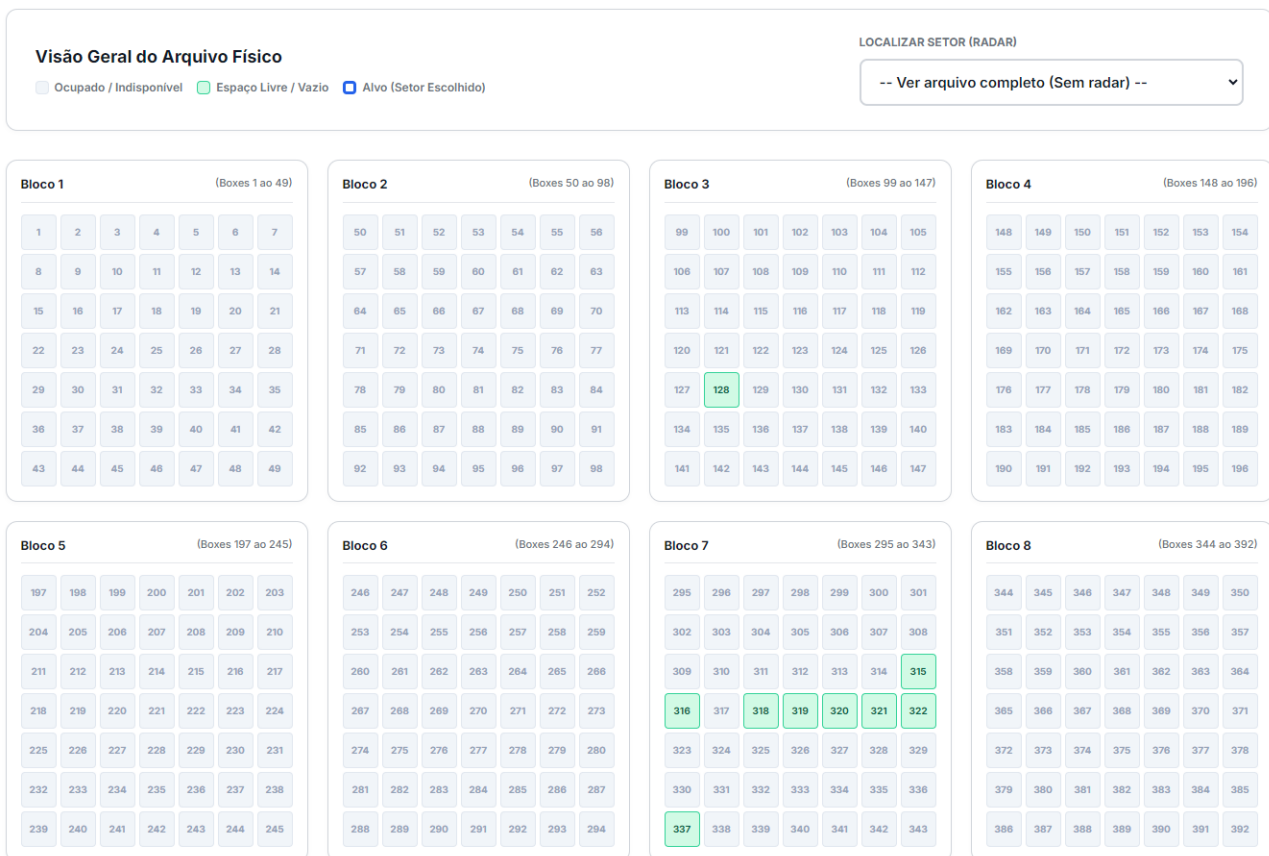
Visão Geral do Arquivo Físico

Ocupado / Indisponível   Espaço Livre / Vazio   Alvo (Setor Escolhido)

LOCALIZAR SETOR (RADAR)

-- Ver arquivo completo (Sem radar) --

Bloco 1 (Boxes 1 ao 49)

| 1 | 2 | 3 | 4 | 5 | 6 | 7 |
|---|---|---|---|---|---|---|
| 8 | 9 | 10 | 11 | 12 | 13 | 14 |
| 15 | 16 | 17 | 18 | 19 | 20 | 21 |
| 22 | 23 | 24 | 25 | 26 | 27 | 28 |
| 29 | 30 | 31 | 32 | 33 | 34 | 35 |
| 36 | 37 | 38 | 39 | 40 | 41 | 42 |
| 43 | 44 | 45 | 46 | 47 | 48 | 49 |

Bloco 2 (Boxes 50 ao 98)

| 50 | 51 | 52 | 53 | 54 | 55 | 56 |
|---|---|---|---|---|---|---|
| 57 | 58 | 59 | 60 | 61 | 62 | 63 |
| 64 | 65 | 66 | 67 | 68 | 69 | 70 |
| 71 | 72 | 73 | 74 | 75 | 76 | 77 |
| 78 | 79 | 80 | 81 | 82 | 83 | 84 |
| 85 | 86 | 87 | 88 | 89 | 90 | 91 |
| 92 | 93 | 94 | 95 | 96 | 97 | 98 |

Bloco 3 (Boxes 99 ao 147)

| 99 | 100 | 101 | 102 | 103 | 104 | 105 |
|---|---|---|---|---|---|---|
| 106 | 107 | 108 | 109 | 110 | 111 | 112 |
| 113 | 114 | 115 | 116 | 117 | 118 | 119 |
| 120 | 121 | 122 | 123 | 124 | 125 | 126 |
| 127 | 128 | 129 | 130 | 131 | 132 | 133 |
| 134 | 135 | 136 | 137 | 138 | 139 | 140 |
| 141 | 142 | 143 | 144 | 145 | 146 | 147 |

Bloco 4 (Boxes 148 ao 196)

| 148 | 149 | 150 | 151 | 152 | 153 | 154 |
|---|---|---|---|---|---|---|
| 155 | 156 | 157 | 158 | 159 | 160 | 161 |
| 162 | 163 | 164 | 165 | 166 | 167 | 168 |
| 169 | 170 | 171 | 172 | 173 | 174 | 175 |
| 176 | 177 | 178 | 179 | 180 | 181 | 182 |
| 183 | 184 | 185 | 186 | 187 | 188 | 189 |
| 190 | 191 | 192 | 193 | 194 | 195 | 196 |

Bloco 5 (Boxes 197 ao 245)

| 197 | 198 | 199 | 200 | 201 | 202 | 203 |
|---|---|---|---|---|---|---|
| 204 | 205 | 206 | 207 | 208 | 209 | 210 |
| 211 | 212 | 213 | 214 | 215 | 216 | 217 |
| 218 | 219 | 220 | 221 | 222 | 223 | 224 |
| 225 | 226 | 227 | 228 | 229 | 230 | 231 |
| 232 | 233 | 234 | 235 | 236 | 237 | 238 |
| 239 | 240 | 241 | 242 | 243 | 244 | 245 |

Bloco 6 (Boxes 246 ao 294)

| 246 | 247 | 248 | 249 | 250 | 251 | 252 |
|---|---|---|---|---|---|---|
| 253 | 254 | 255 | 256 | 257 | 258 | 259 |
| 260 | 261 | 262 | 263 | 264 | 265 | 266 |
| 267 | 268 | 269 | 270 | 271 | 272 | 273 |
| 274 | 275 | 276 | 277 | 278 | 279 | 280 |
| 281 | 282 | 283 | 284 | 285 | 286 | 287 |
| 288 | 289 | 290 | 291 | 292 | 293 | 294 |

Bloco 7 (Boxes 295 ao 343)

| 295 | 296 | 297 | 298 | 299 | 300 | 301 |
|---|---|---|---|---|---|---|
| 302 | 303 | 304 | 305 | 306 | 307 | 308 |
| 309 | 310 | 311 | 312 | 313 | 314 | 315 |
| 316 | 317 | 318 | 319 | 320 | 321 | 322 |
| 323 | 324 | 325 | 326 | 327 | 328 | 329 |
| 330 | 331 | 332 | 333 | 334 | 335 | 336 |
| 337 | 338 | 339 | 340 | 341 | 342 | 343 |

Bloco 8 (Boxes 344 ao 392)

| 344 | 345 | 346 | 347 | 348 | 349 | 350 |
|---|---|---|---|---|---|---|
| 351 | 352 | 353 | 354 | 355 | 356 | 357 |
| 358 | 359 | 360 | 361 | 362 | 363 | 364 |
| 365 | 366 | 367 | 368 | 369 | 370 | 371 |
| 372 | 373 | 374 | 375 | 376 | 377 | 378 |
| 379 | 380 | 381 | 382 | 383 | 384 | 385 |
| 386 | 387 | 388 | 389 | 390 | 391 | 392 |